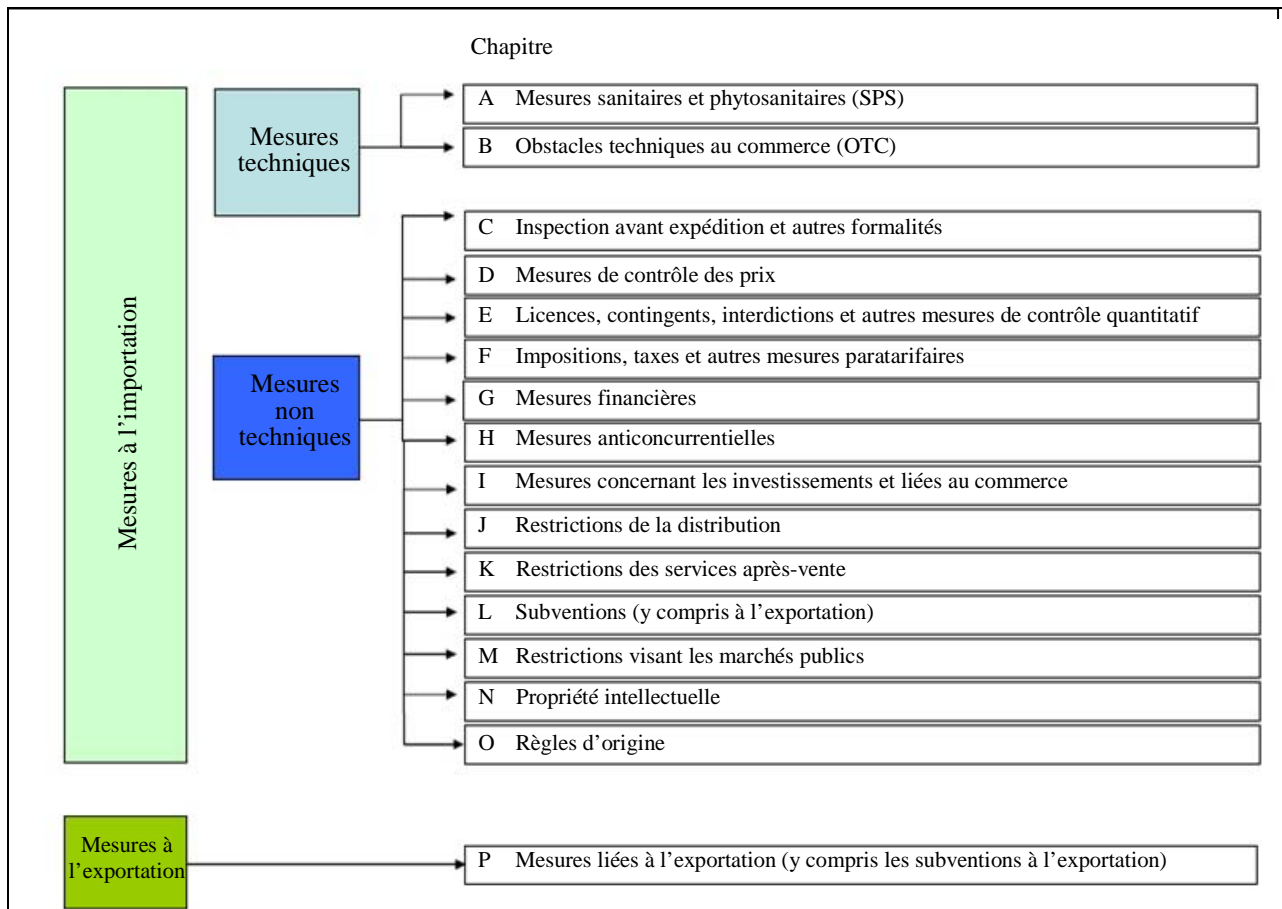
Chapitre

Mesures à l'importation

Mesures techniques

A Mesures sanitaires et phytosanitaires (SPS)

B Obstacles techniques au commerce (OTC)

Mesures non techniques

C Inspection avant expédition et autres formalités

D Mesures de contrôle des prix

E Licences, contingents, interdictions et autres mesures de contrôle quantitatif

F Impositions, taxes et autres mesures paratarifaires

G Mesures financières

H Mesures anticoncurrentielles

I Mesures concernant les investissements et liées au commerce

J Restrictions de la distribution

K Restrictions des services après-vente

L Subventions (y compris à l'exportation)

M Restrictions visant les marchés publics

N Propriété intellectuelle

O Règles d'origine

Mesures à l'exportation

P Mesures liées à l'exportation (y compris les subventions à l'exportation)